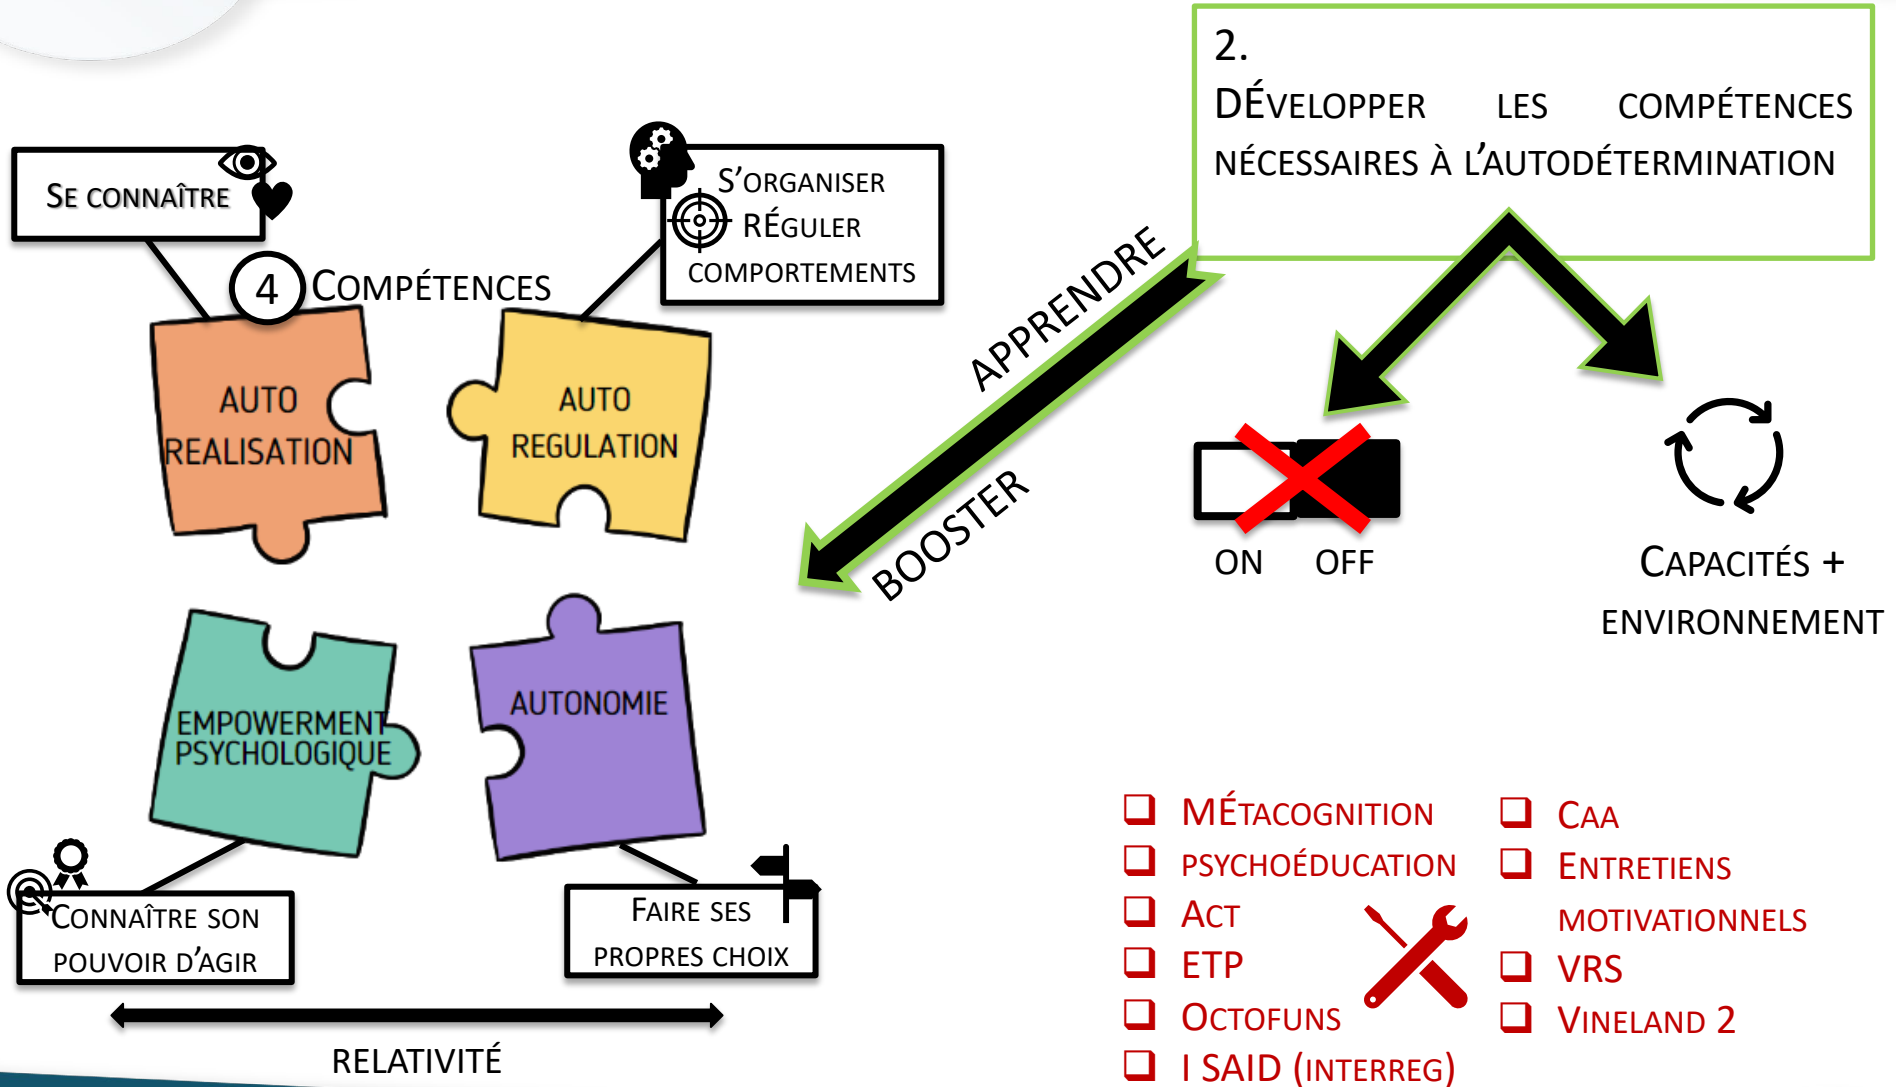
2.
DÉVELOPPER LES COMPÉTENCES NÉCESSAIRES À L'AUTODÉTERMINATION

SE CONNAÎTRE

S'ORGANISER
RÉGULER
COMPORTEMENTS

4 COMPÉTENCES

AUTO REALISATION

AUTO REGULATION

APPRENDRE

BOOSTER

ON OFF

CAPACITÉS + ENVIRONNEMENT

EMPOWERMENT PSYCHOLOGIQUE

AUTONOMIE

CONNAÎTRE SON POUVOIR D'AGIR

FAIRE SES PROPRES CHOIX

RELATIVITÉ

❑ MÉTACOGNITION
❑ PSYCHOÉDUCATION
❑ ACT
❑ ETP
❑ OCTOFUNS
❑ I SAID (INTERREG)

❑ CAA
❑ ENTRETIENS MOTIVATIONNELS
❑ VRS
❑ VINELAND 2